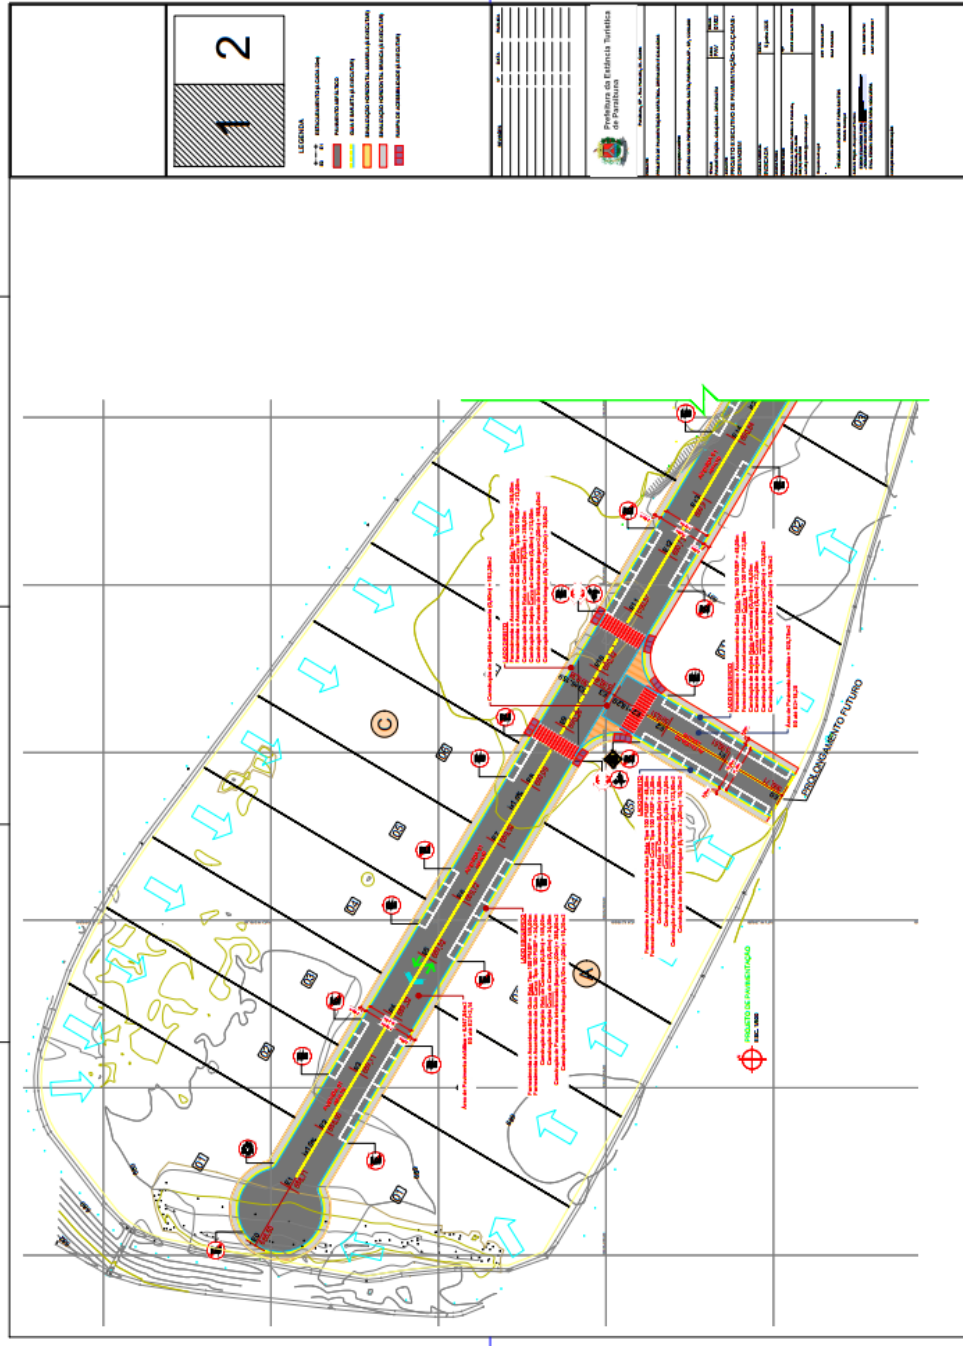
2

1

LEGENDA

Prefeitura da Estância Turística de Paraibuna

PROJETO EXECUTIVO DE PAVIMENTAÇÃO, CALÇADAS E DRENAGEM

PROLONGAMENTO FUTURO

PROJETO DE PAVIMENTAÇÃO

ESC. 1:500

C

A

LADO ESQUERDO

LADO DIREITO

01

02

03

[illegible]